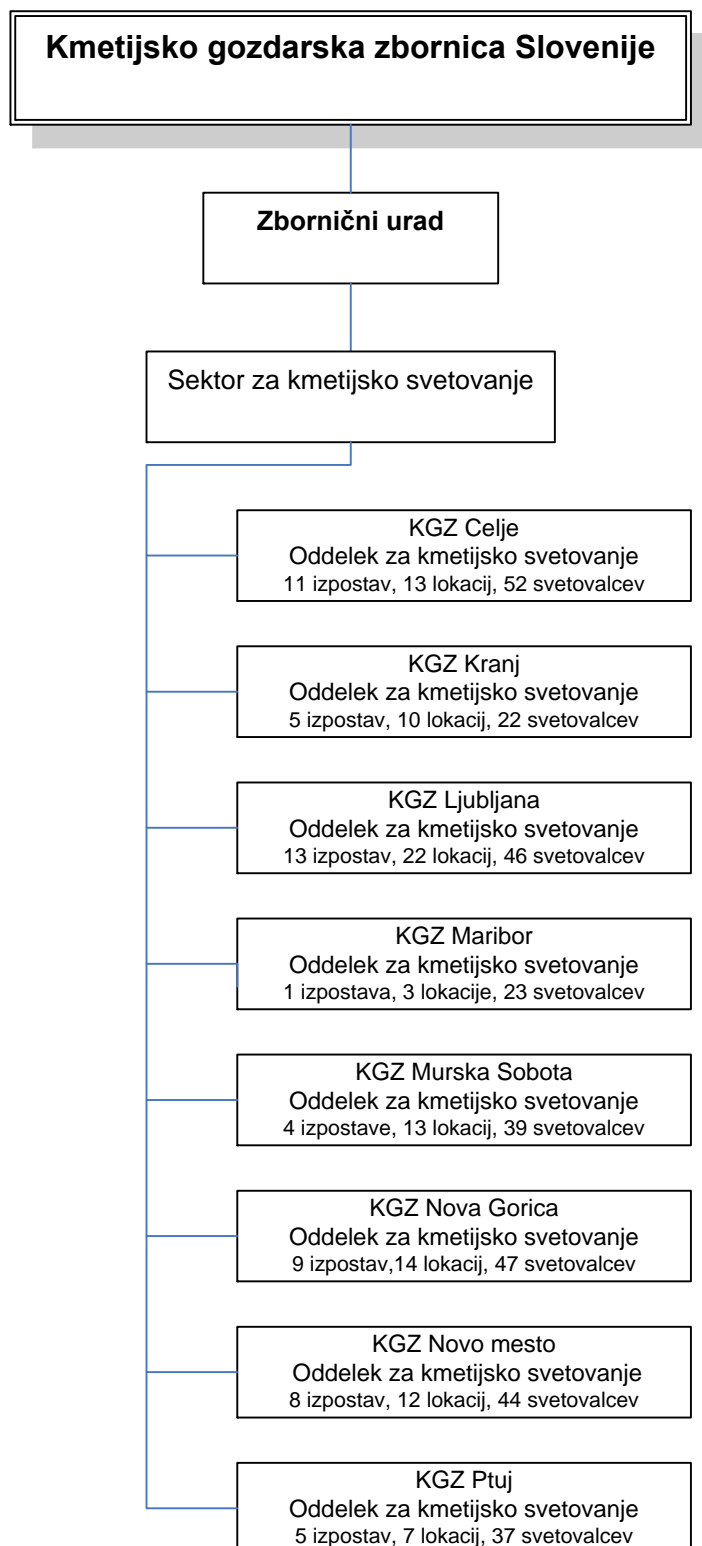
Kmetijsko gozdarska zbornica Slovenije

Zbornični urad

Sektor za kmetijsko svetovanje

KGZ Celje
Oddelek za kmetijsko svetovanje
11 izpostav, 13 lokacij, 52 svetovalcev

KGZ Kranj
Oddelek za kmetijsko svetovanje
5 izpostav, 10 lokacij, 22 svetovalcev

KGZ Ljubljana
Oddelek za kmetijsko svetovanje
13 izpostav, 22 lokacij, 46 svetovalcev

KGZ Maribor
Oddelek za kmetijsko svetovanje
1 izpostava, 3 lokacije, 23 svetovalcev

KGZ Murska Sobota
Oddelek za kmetijsko svetovanje
4 izpostave, 13 lokacij, 39 svetovalcev

KGZ Nova Gorica
Oddelek za kmetijsko svetovanje
9 izpostav,14 lokacij, 47 svetovalcev

KGZ Novo mesto
Oddelek za kmetijsko svetovanje
8 izpostav, 12 lokacij, 44 svetovalcev

KGZ Ptuj
Oddelek za kmetijsko svetovanje
5 izpostav, 7 lokacij, 37 svetovalcev